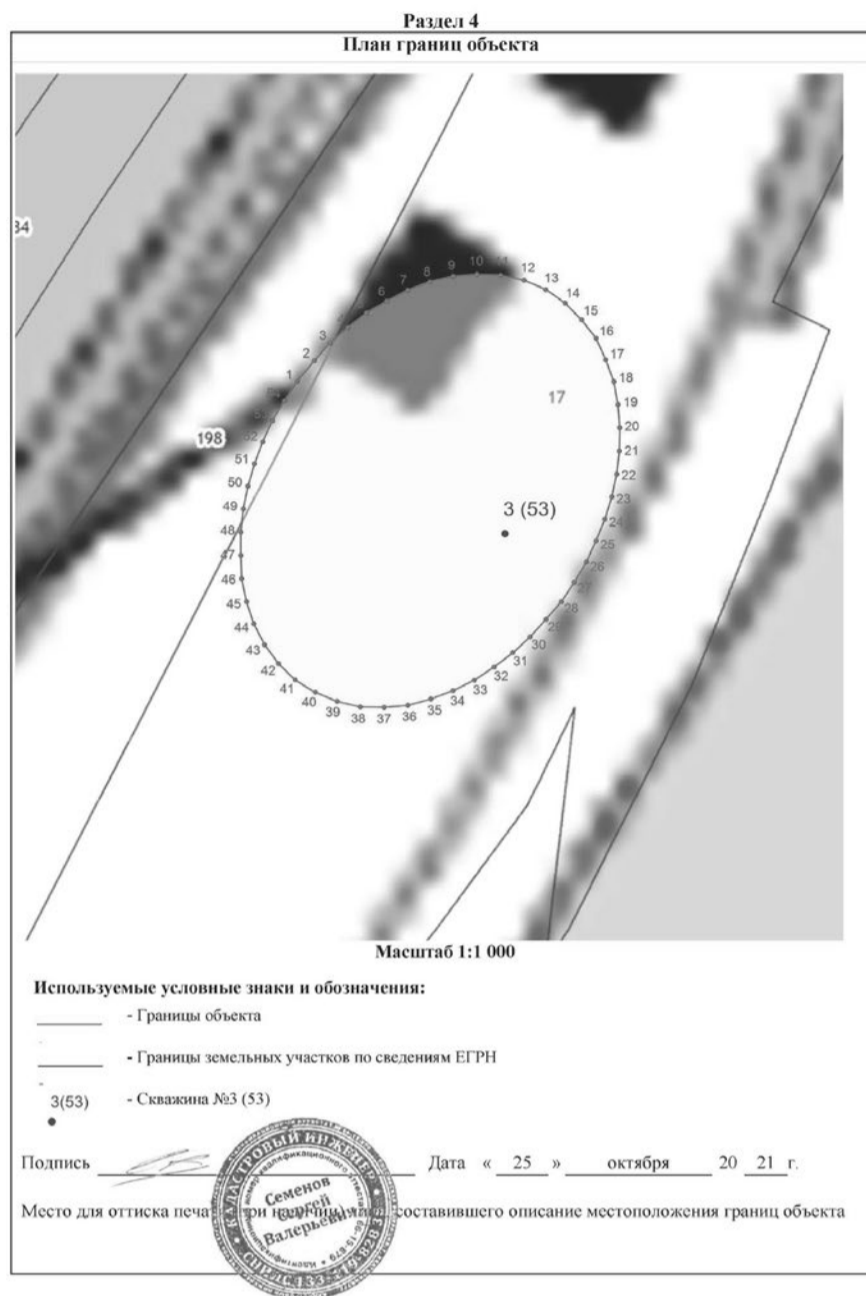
Раздел 4
План границ объекта

34
198
1
2
3
4
5
6
7
8
9
10
11
12
13
14
15
16
17
18
19
20
21
22
23
24
25
26
27
28
29
30
31
32
33
34
35
36
37
38
39
40
41
42
43
44
45
46
47
48
49
50
51
52
53
17
3 (53)

Масштаб 1:1 000

Используемые условные знаки и обозначения:
- Границы объекта
- Границы земельных участков по сведениям ЕГРН
3(53) - Скважина №3 (53)

Подпись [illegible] Дата « 25 » октября 20 21 г.

Место для оттиска печа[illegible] при наличии) лица, составившего описание местоположения границ объекта

КАДАСТРОВЫЙ ИНЖЕНЕР
квалификационного аттестата
Семенов
Сергей
Валерьевич
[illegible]